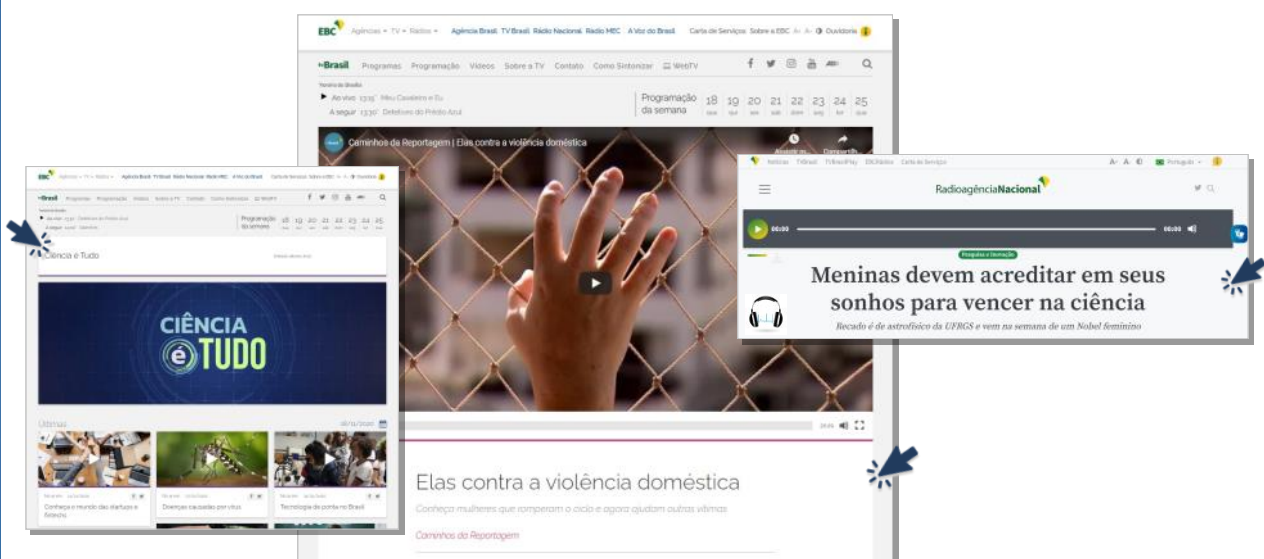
EBC Agências TV Rádios Agência Brasil TV Brasil Rádio Nacional Rádio MEC A Voz do Brasil Carta de Serviços Sobre a EBC A+ A- Ouvidoria

tvBrasil Programas Programação Vídeos Sobre a TV Contato Como Sintonizar WebTV

Horário de Brasília
Ao vivo 13:15 Meu Cavaleiro e Eu
A seguir 13:30 Detetives do Prédio Azul

Programação da semana 18 19 20 21 22 23 24 25

Caminhos da Reportagem | Elas contra a violência doméstica

Assistir no YouTube Compartilhar

Elas contra a violência doméstica

Conheça mulheres que romperam o ciclo e agora ajudam outras vítimas

Caminhos da Reportagem

Ciência é Tudo

CIÊNCIA é TUDO

Últimas

Conheça o mundo das startups e fintechs

Doenças causadas por vírus

Tecnologia de ponta no Brasil

Notícias TVBrasil TVBrasilPlay EBCRádios Carta de Serviços

Português

RadioagênciaNacional

00:00 00:00

Pesquisa e Inovação

Meninas devem acreditar em seus sonhos para vencer na ciência

Recado é de astrofísica da UFRGS e vem na semana de um Nobel feminino